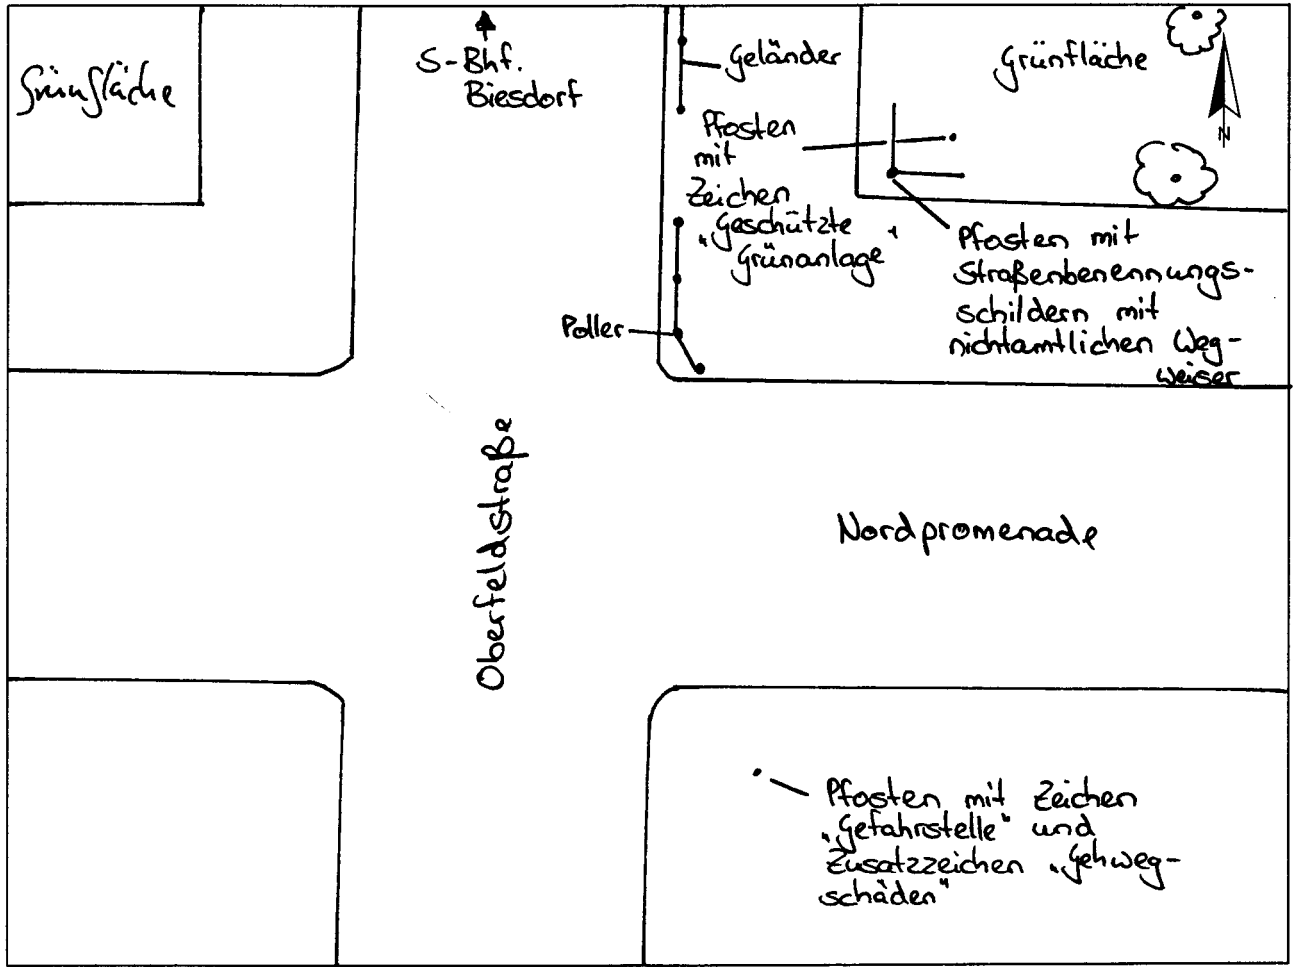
Grünfläche

S-Bhf. Biesdorf

Geländer

Grünfläche

N

Pfosten mit Zeichen „Geschützte Grünanlage"

Pfosten mit Straßenbenennungsschildern mit nichtamtlichen Wegweiser

Poller

Oberfeldstraße

Nordpromenade

Pfosten mit Zeichen „Gefahrstelle" und Zusatzzeichen „Gehwegschäden"